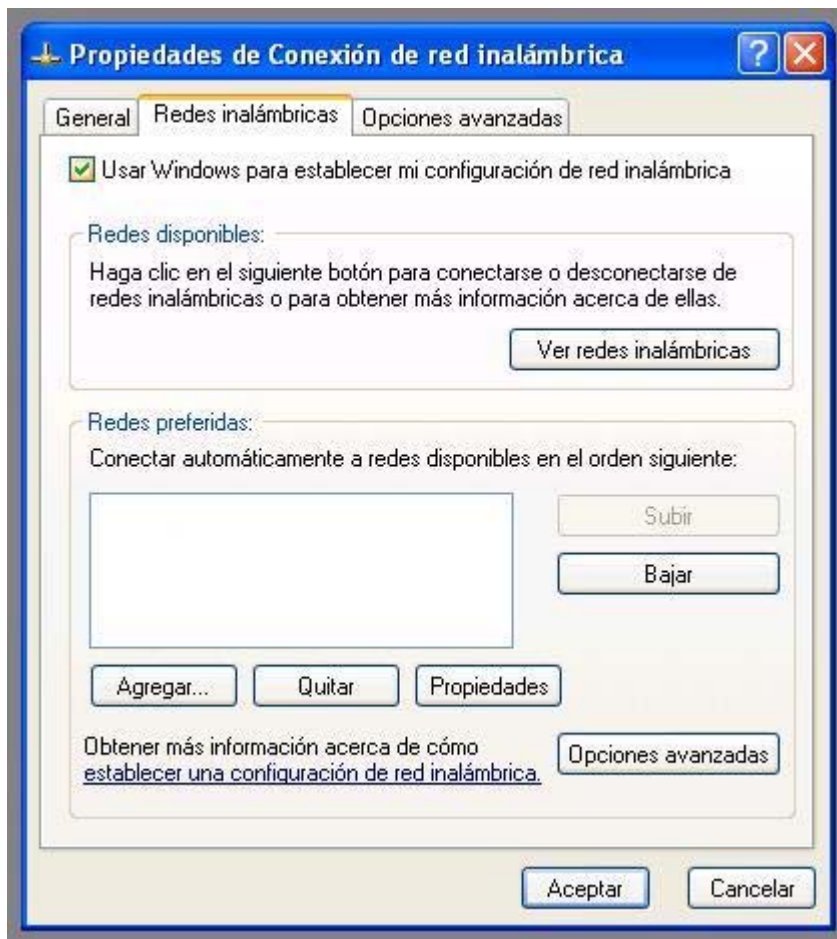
Propiedades de Conexión de red inalámbrica

General | Redes inalámbricas | Opciones avanzadas

Usar Windows para establecer mi configuración de red inalámbrica

Redes disponibles:

Haga clic en el siguiente botón para conectarse o desconectarse de redes inalámbricas o para obtener más información acerca de ellas.

Ver redes inalámbricas

Redes preferidas:

Conectar automáticamente a redes disponibles en el orden siguiente:

Subir

Bajar

Agregar...

Quitar

Propiedades

Obtener más información acerca de cómo establecer una configuración de red inalámbrica.

Opciones avanzadas

Aceptar

Cancelar